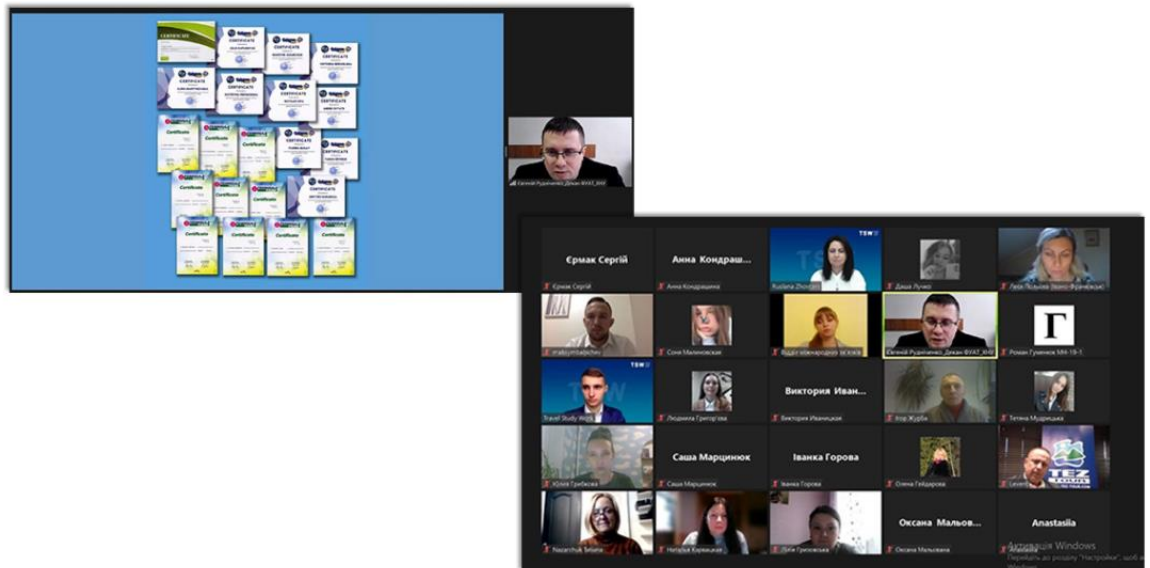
CERTIFICATE
CERTIFICATE
CERTIFICATE
CERTIFICATE
CERTIFICATE
Certificate
Certificate
Certificate
Certificate
Certificate
Certificate
Certificate
Certificate
Certificate
Certificate

Євгеній Руденченко Декан ФУАТ_ХНУ

Єрмак Сергій
Єрмак Сергій
Анна Кондраш...
Анна Кондращенко
TSW
Ruslana Zhovtyak
Даша Лучко
Леся Лісайко (Івано-Франківськ)
mabuymbaichiv
Соня Маліновська
Відділ міжнародного зв. ХНУ
Євгеній Руденченко Декан ФУАТ_ХНУ
Г
Роман Гуменюк МН-19-1
TSW
Travel Study Work
Людмила Григор'єва
Виктория Иван...
Виктория Иваницкая
Ігор Журба
Тетяна Мударицька
Юлія Грибкова
Саша Марцинюк
Саша Марцинюк
Іванка Горова
Іванка Горова
Олена Гейдарова
TEZ TOUR
Nazarchuk Tetiana
Наталья Карвацкая
Лілія Грисюкська
Оксана Мальов...
Оксана Мальована
Anastasiia
Активація Windows
Перейдіть до розділу "Настройки", щоб а